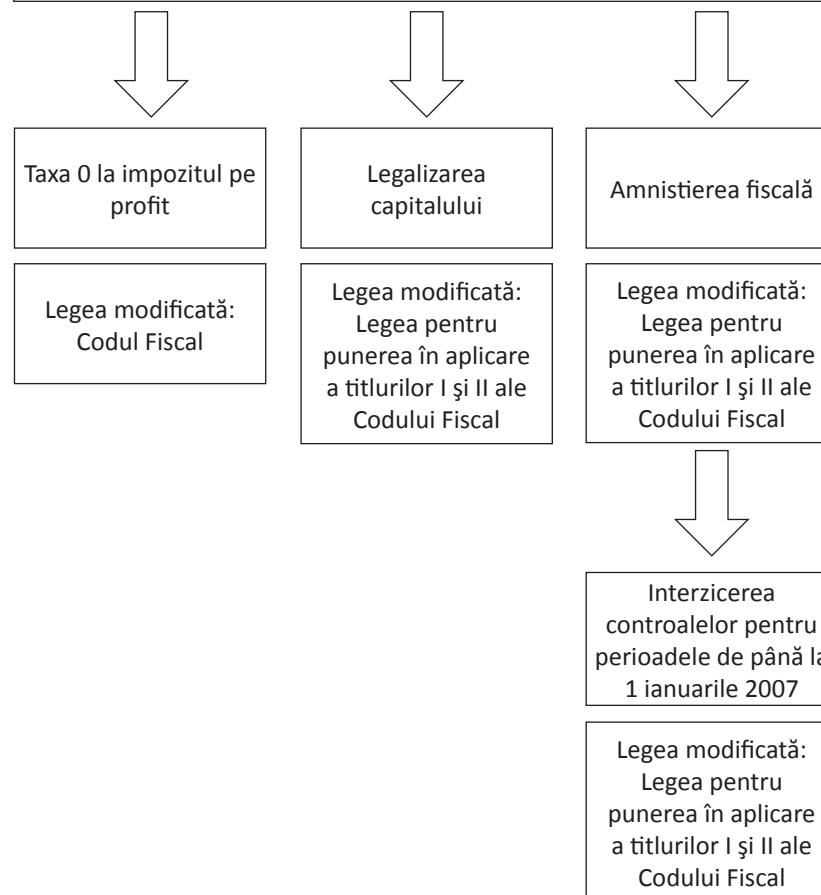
Taxa 0 la impozitul pe profit

Legea modificată: Codul Fiscal

Legalizarea capitalului

Legea modificată: Legea pentru punerea în aplicare a titlurilor I şi II ale Codului Fiscal

Amnistierea fiscală

Legea modificată: Legea pentru punerea în aplicare a titlurilor I şi II ale Codului Fiscal

Interzicerea controalelor pentru perioadele de până la 1 ianuarile 2007

Legea modificată: Legea pentru punerea în aplicare a titlurilor I şi II ale Codului Fiscal